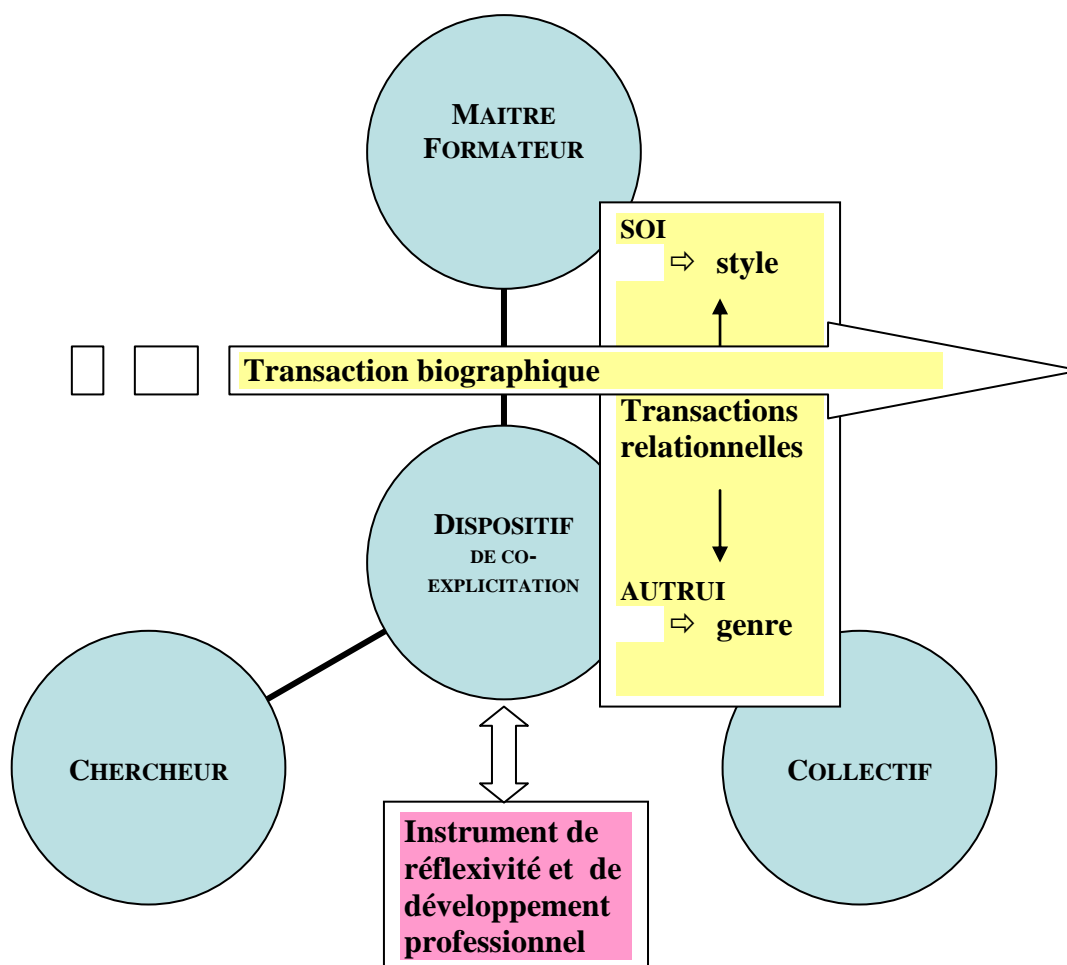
MAITRE FORMATEUR

SOI

⇨ style

Transaction biographique

Transactions relationnelles

DISPOSITIF DE CO-EXPLICITATION

AUTRUI

⇨ genre

CHERCHEUR

COLLECTIF

Instrument de réflexivité et de développement professionnel